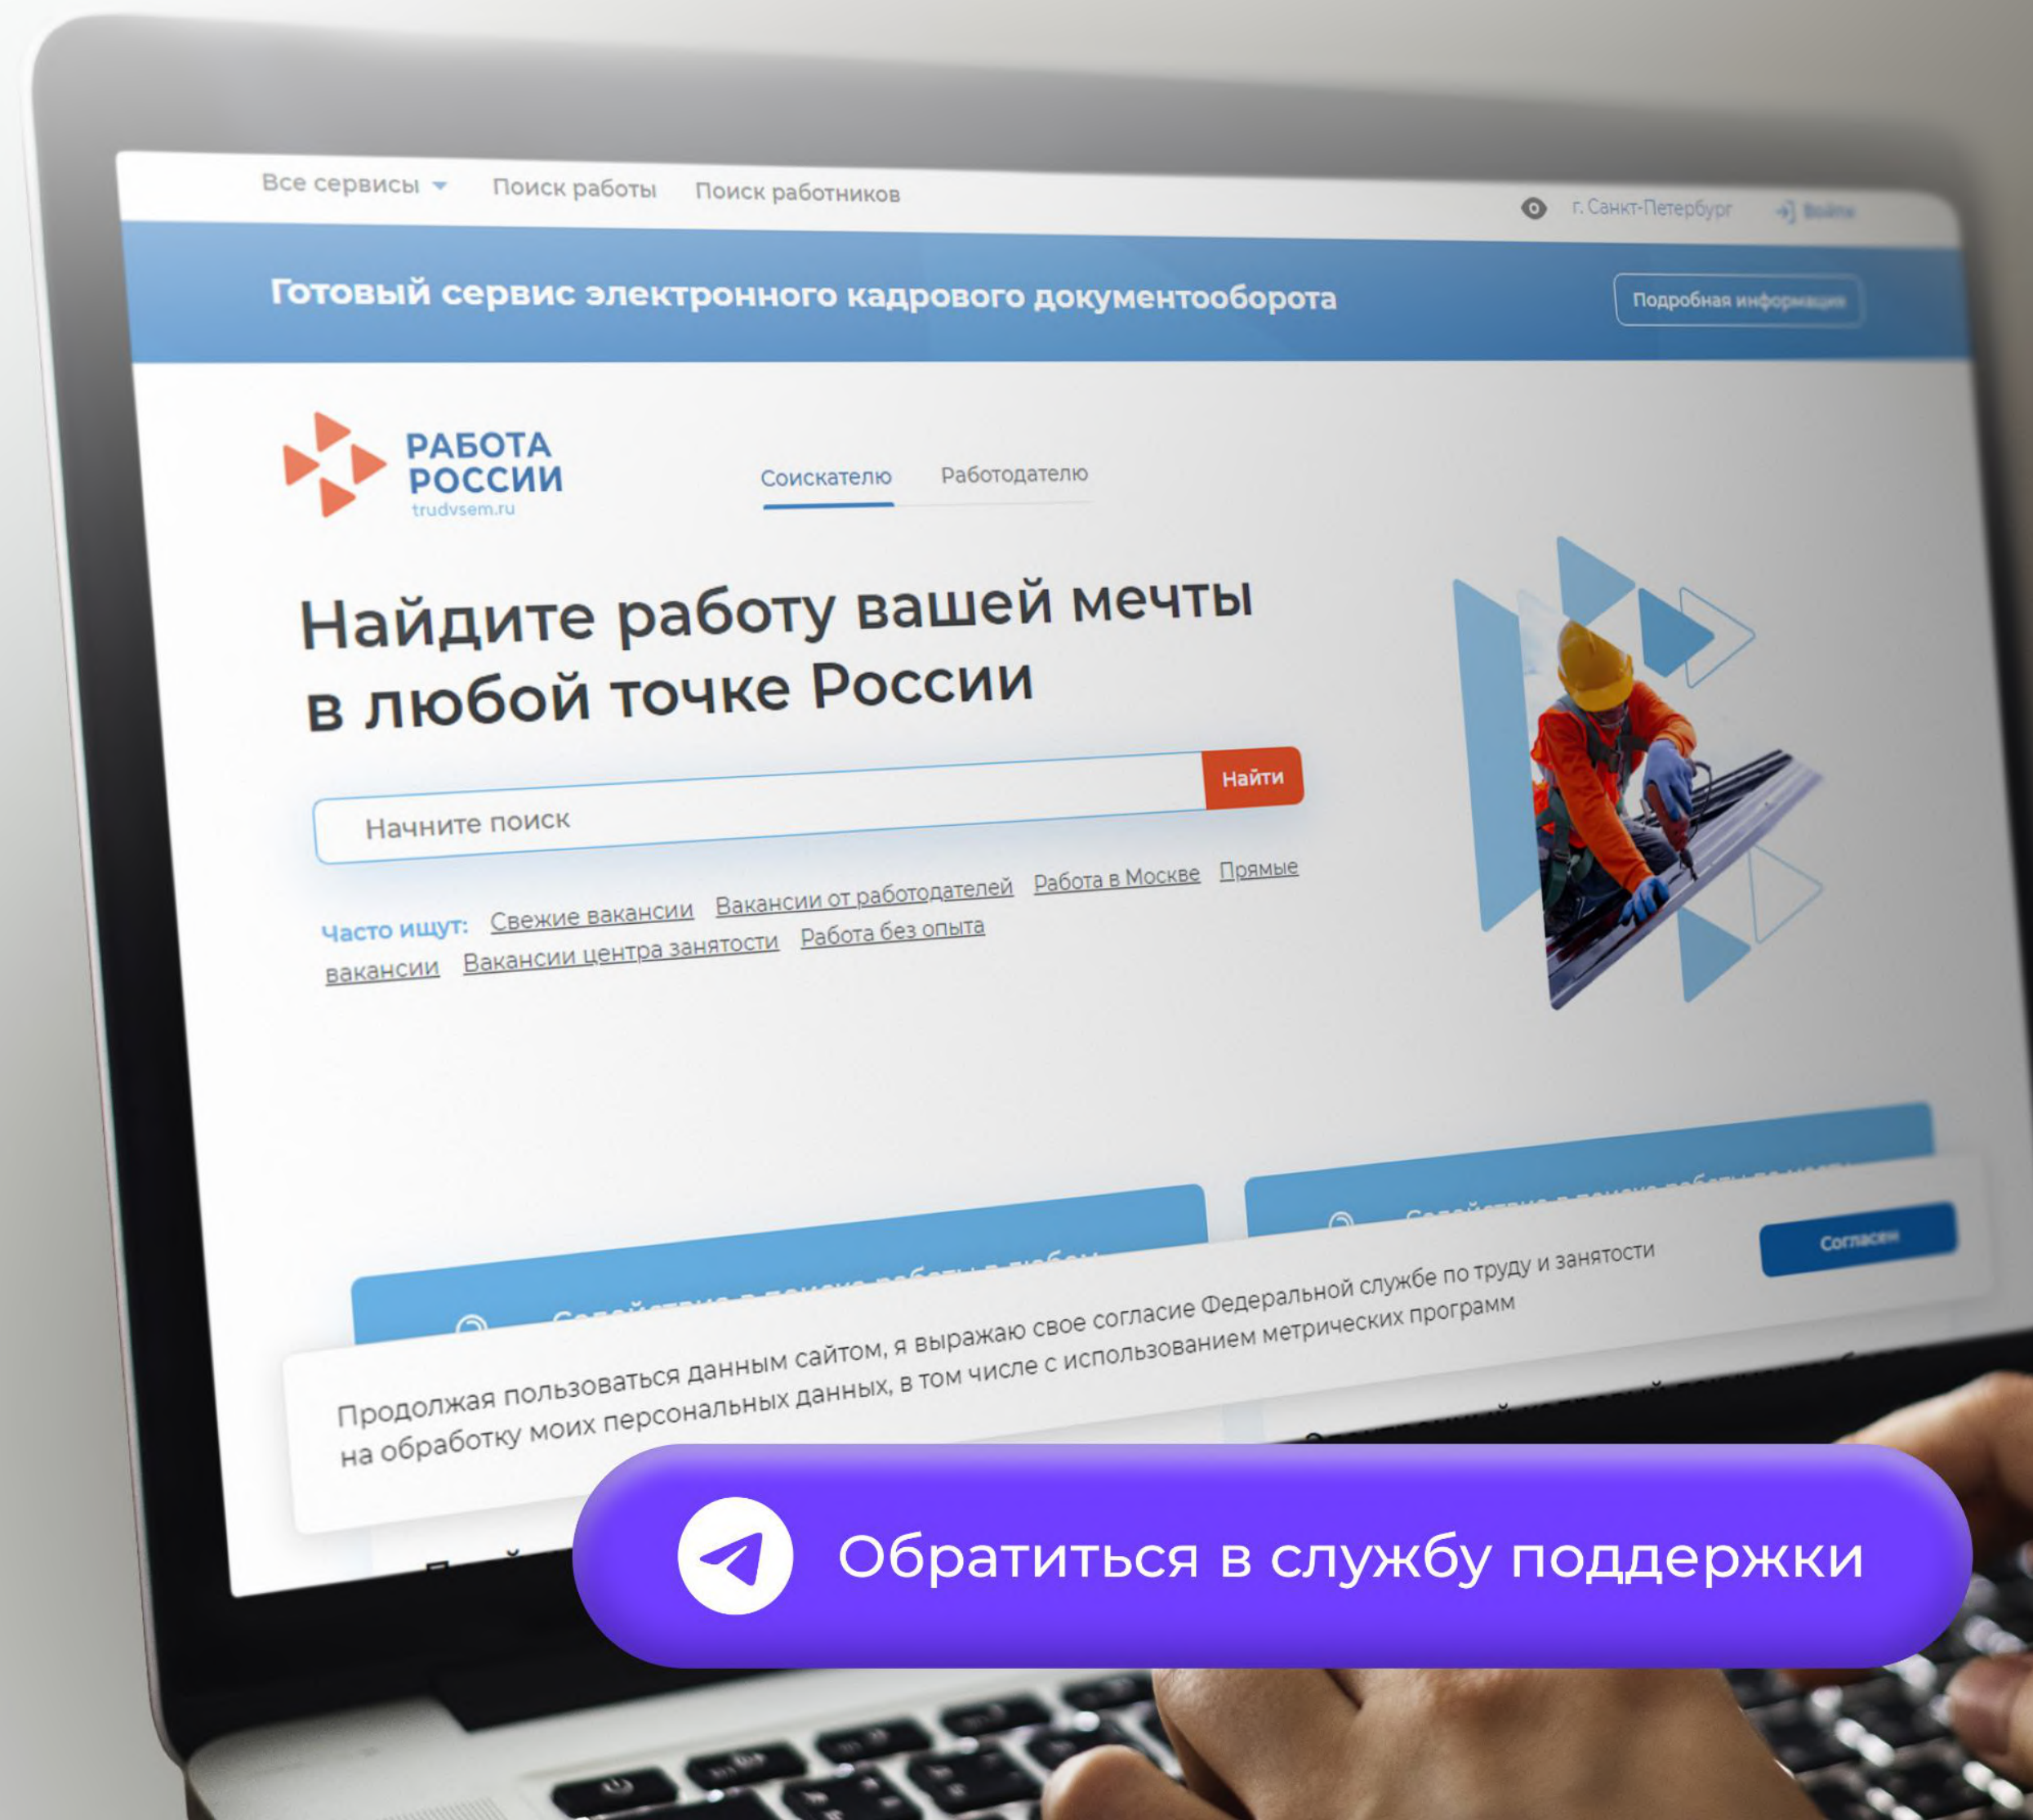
Все сервисы Поиск работы Поиск работников

г. Санкт-Петербург Войти

Готовый сервис электронного кадрового документооборота

Подробная информация

РАБОТА РОССИИ trudvsem.ru

Соискателю Работодателю

Найдите работу вашей мечты в любой точке России

Начните поиск

Найти

Часто ищут: Свежие вакансии Вакансии от работодателей Работа в Москве Прямые вакансии Вакансии центра занятости Работа без опыта

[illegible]

Продолжая пользоваться данным сайтом, я выражаю свое согласие Федеральной службе по труду и занятости на обработку моих персональных данных, в том числе с использованием метрических программ

Согласен

Обратиться в службу поддержки